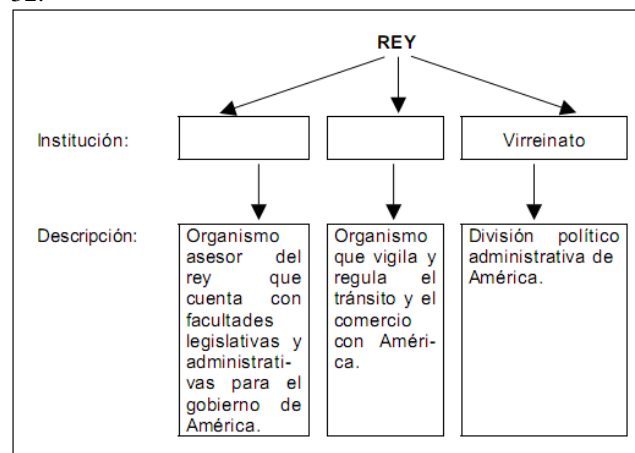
32.

REY

Institución:

Virreinato

Descripción:

Organismo asesor del rey que cuenta con facultades legislativas y administrativas para el gobierno de América.

Organismo que vigila y regula el tránsito y el comercio con América.

División político administrativa de América.